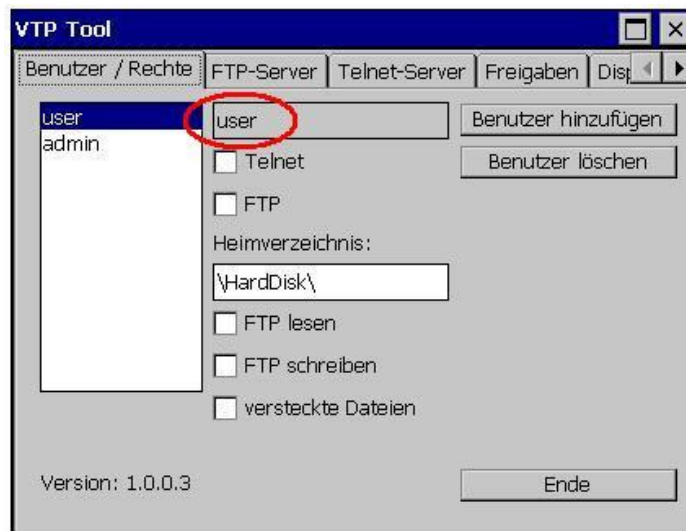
VTP Tool

Benutzer / Rechte | FTP-Server | Telnet-Server | Freigaben | Disp

user
admin

user

Benutzer hinzufügen

Telnet

Benutzer löschen

FTP

Heimverzeichnis:

\HardDisk\

FTP lesen

FTP schreiben

versteckte Dateien

Version: 1.0.0.3

Ende